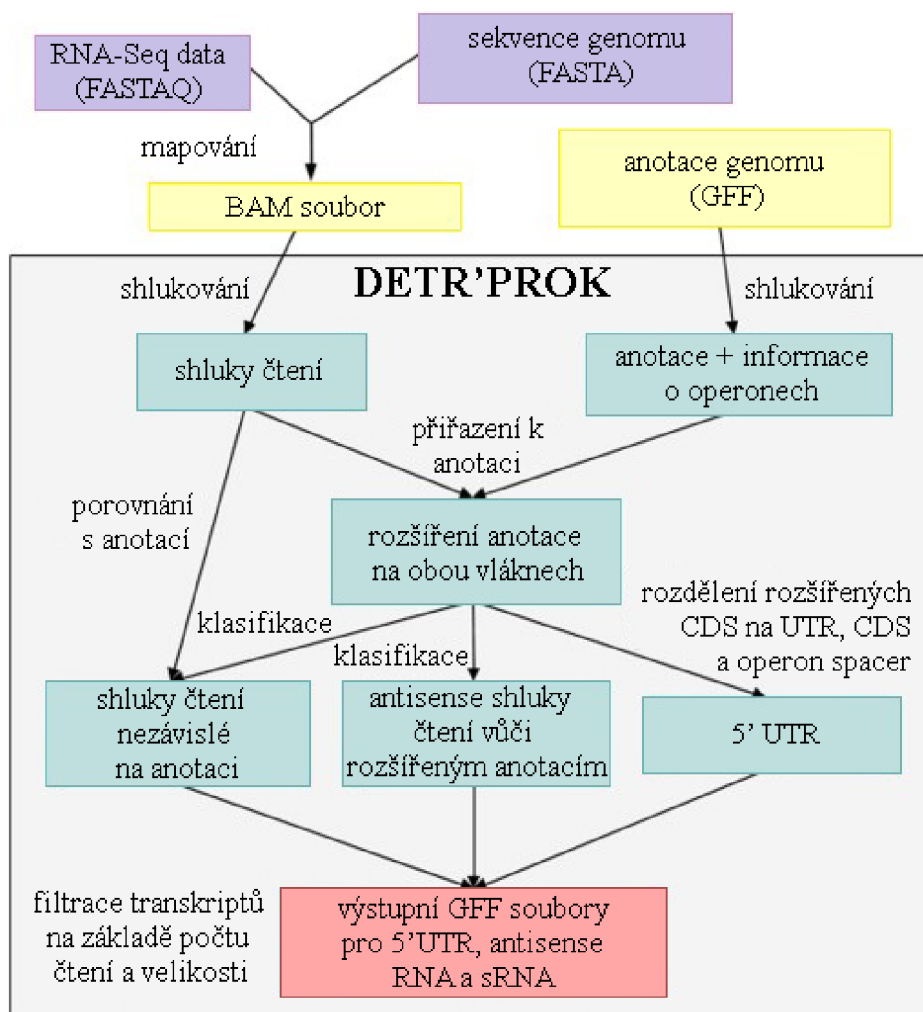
RNA-Seq data (FASTAQ)

sekvence genomu (FASTA)

mapování

BAM soubor

anotace genomu (GFF)

DETR'PROK

shlukování

shlukování

shluky čtení

anotace + informace o operonech

přiřazení k anotaci

porovnání s anotací

rozšíření anotace na obou vláknech

rozdělení rozšířených CDS na UTR, CDS a operon spacer

klasifikace

klasifikace

shluky čtení nezávislé na anotaci

antisense shluky čtení vůči rozšířeným anotacím

5' UTR

filtrace transkriptů na základě počtu čtení a velikosti

výstupní GFF soubory pro 5'UTR, antisense RNA a sRNA